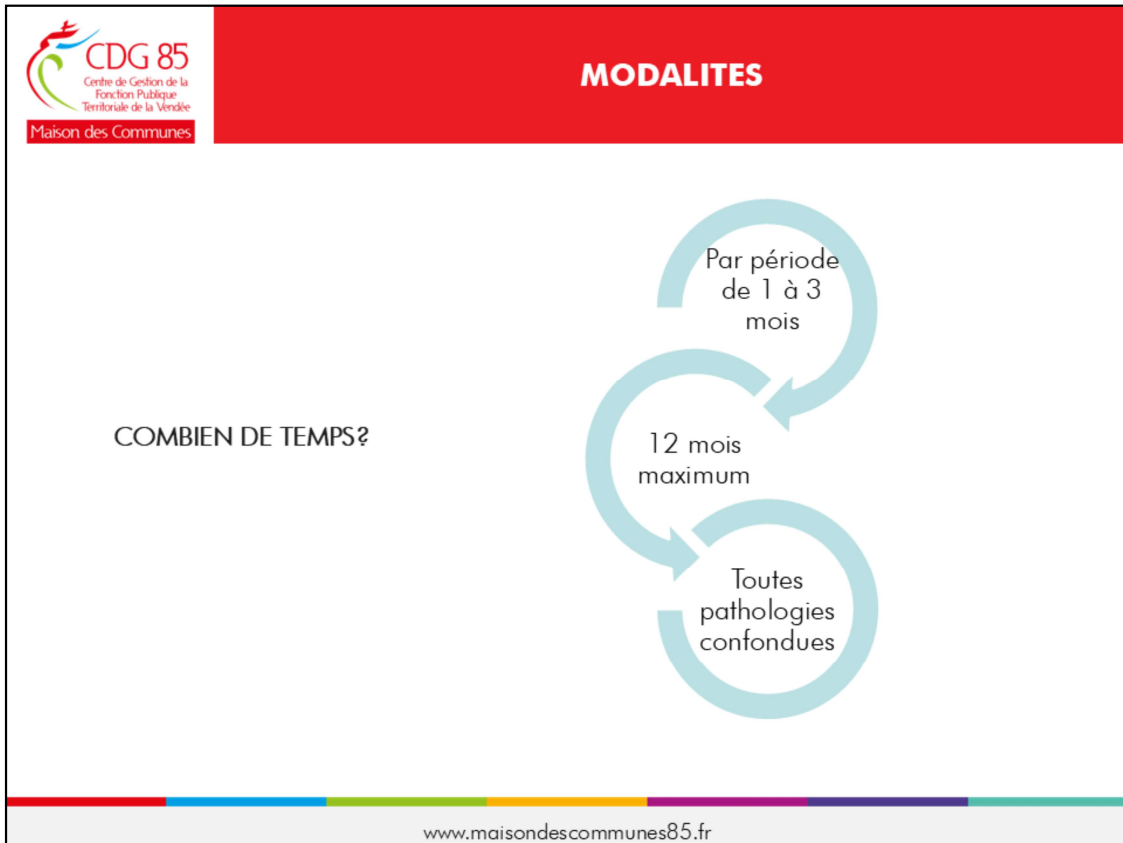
CDG 85
Centre de Gestion de la Fonction Publique Territoriale de la Vendée
Maison des Communes

MODALITES

COMBIEN DE TEMPS?

Par période de 1 à 3 mois

12 mois maximum

Toutes pathologies confondues

www.maisondescommunes85.fr